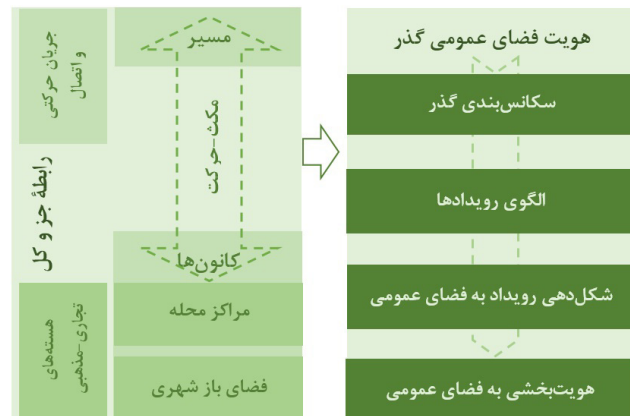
جریان حرکتی و اتصال

مسیر

مکث-حرکت

رابطهٔ جز و کل

کانون‌ها

هسته‌های تجاری-مذهبی

مراکز محله

فضای باز شهری

هویت فضای عمومی گذر

سکانس‌بندی گذر

الگوی رویدادها

شکل‌دهی رویداد به فضای عمومی

هویت‌بخشی به فضای عمومی